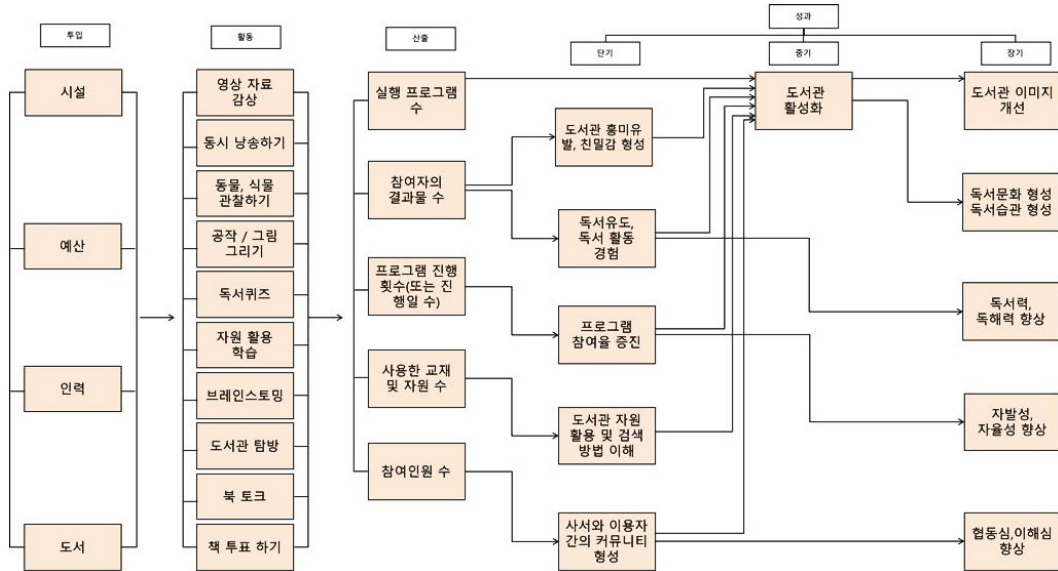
투입

시설

예산

인력

도서

활동

영상 자료 감상

동시 낭송하기

동물, 식물 관찰하기

공작 / 그림 그리기

독서퀴즈

자원 활용 학습

브레인스토밍

도서관 탐방

북 토크

책 투표 하기

산출

실행 프로그램 수

참여자의 결과물 수

프로그램 진행 횟수(또는 진행일 수)

사용한 교재 및 자원 수

참여인원 수

성과

단기

중기

장기

도서관 흥미유발, 친밀감 형성

독서유도, 독서 활동 경험

프로그램 참여율 증진

도서관 자원 활용 및 검색 방법 이해

사서와 이용자 간의 커뮤니티 형성

도서관 활성화

도서관 이미지 개선

독서문화 형성 독서습관 형성

독서력, 독해력 향상

자발성, 자율성 향상

협동심,이해심 향상